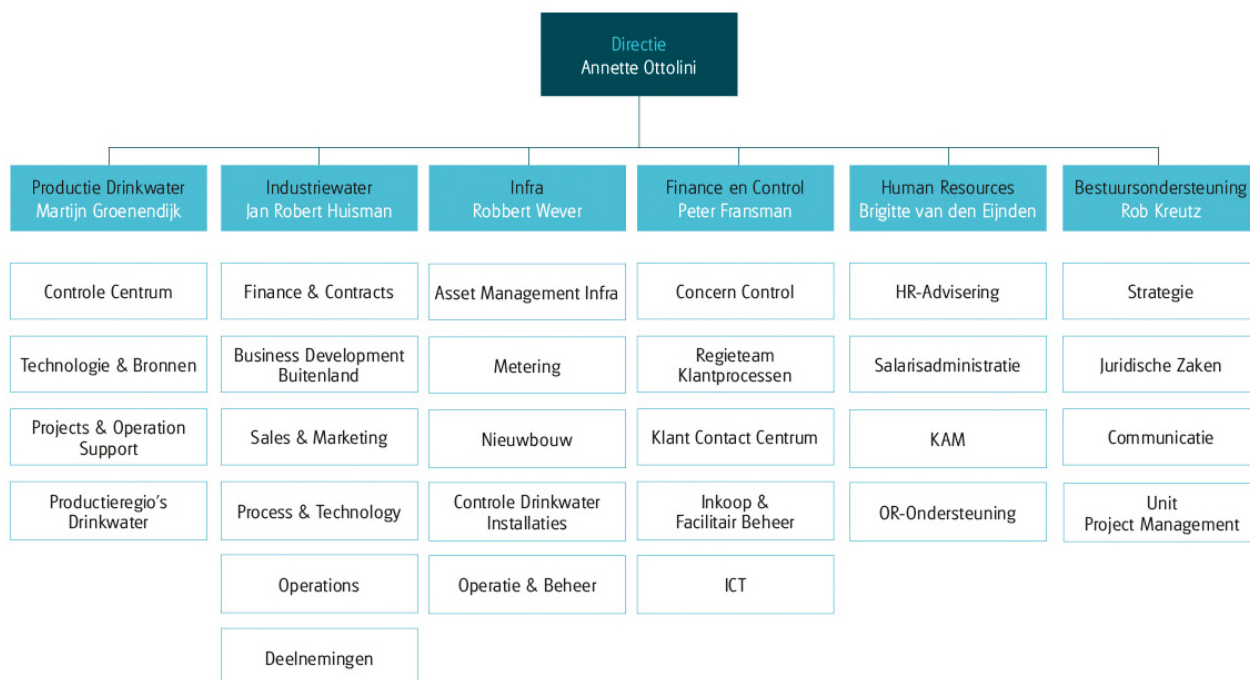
Directie
Annette Ottolini

Productie Drinkwater
Martijn Groenendijk

Controle Centrum

Technologie & Bronnen

Projects & Operation Support

Productieregio's Drinkwater

Industriewater
Jan Robert Huisman

Finance & Contracts

Business Development Buitenland

Sales & Marketing

Process & Technology

Operations

Deelnemingen

Infra
Robbert Wever

Asset Management Infra

Metering

Nieuwbouw

Controle Drinkwater Installaties

Operatie & Beheer

Finance en Control
Peter Fransman

Concern Control

Regieteam Klantprocessen

Klant Contact Centrum

Inkoop & Facilitair Beheer

ICT

Human Resources
Brigitte van den Eijnden

HR-Advisering

Salarisadministratie

KAM

OR-Ondersteuning

Bestuursondersteuning
Rob Kreutz

Strategie

Juridische Zaken

Communicatie

Unit
Project Management